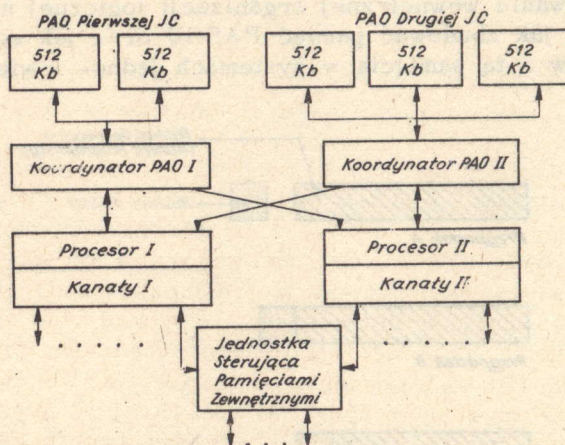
PAO Pierwszej JC

PAO Drugiej JC

512 Kb

512 Kb

512 Kb

512 Kb

512 Kb

Koordynator PAO I

Koordynator PAO II

Procesor I

Kanały I

Procesor II

Kanały II

Jednostka Sterująca Pamięciami Zewnętrznymi